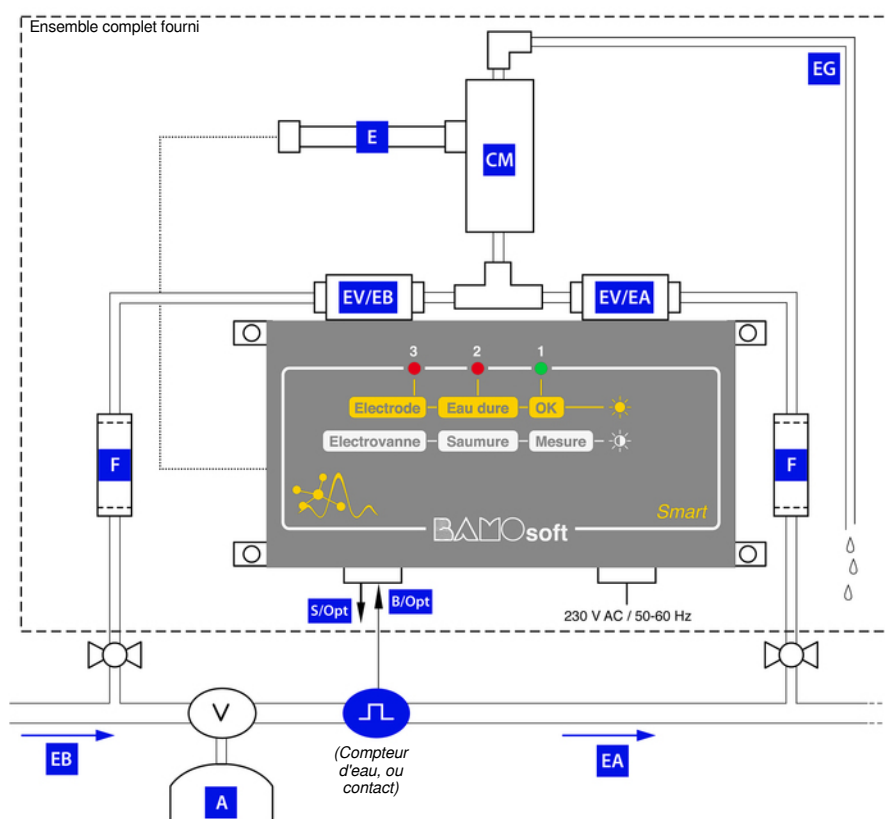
Ensemble complet fourni

EG

E

CM

EV/EB

EV/EA

3 2 1

Electrode Eau dure OK

Electrovanne Saumure Mesure

F

F

Smart

BAMOsoft

S/Opt

B/Opt

230 V AC / 50-60 Hz

V

EB

(Compteur d'eau, ou contact)

EA

A